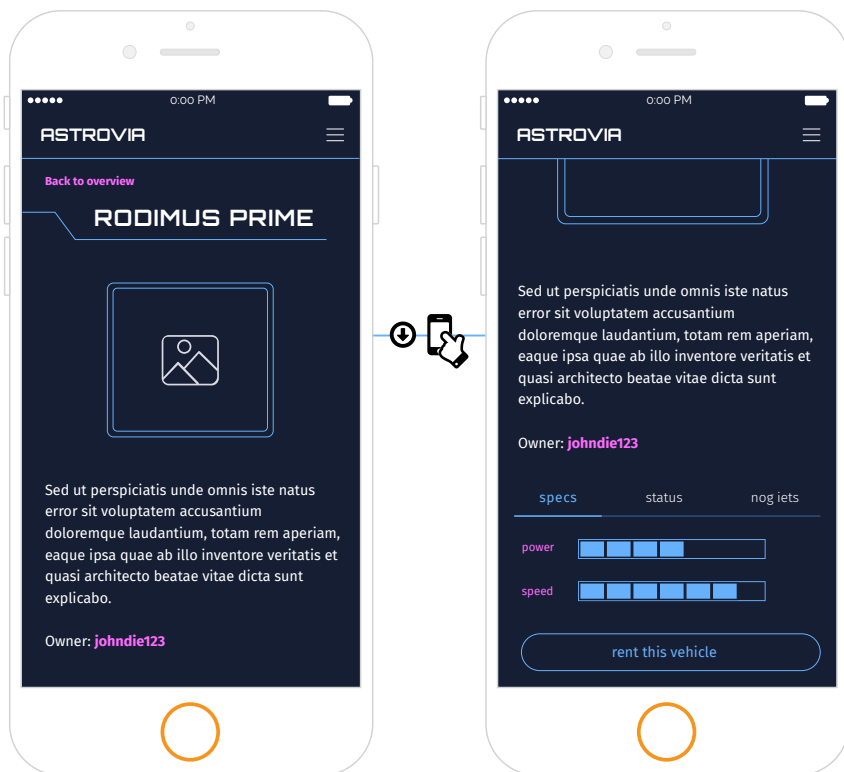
0:00 PM

ASTROVIA

Back to overview

RODIMUS PRIME

Sed ut perspiciatis unde omnis iste natus error sit voluptatem accusantium doloremque laudantium, totam rem aperiam, eaque ipsa quae ab illo inventore veritatis et quasi architecto beatae vitae dicta sunt explicabo.

Owner: johndie123

0:00 PM

ASTROVIA

Sed ut perspiciatis unde omnis iste natus error sit voluptatem accusantium doloremque laudantium, totam rem aperiam, eaque ipsa quae ab illo inventore veritatis et quasi architecto beatae vitae dicta sunt explicabo.

Owner: johndie123

specs status nog iets

power

speed

rent this vehicle